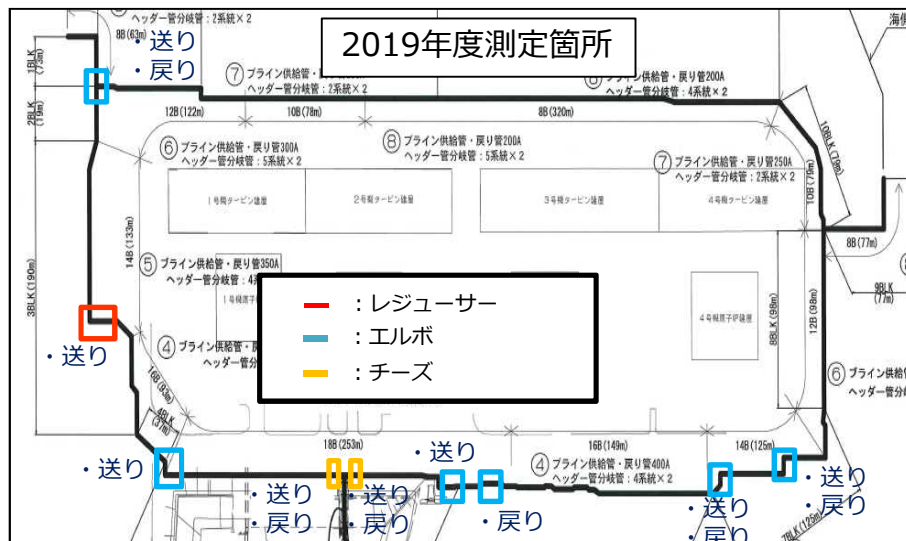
2019年度測定箇所

ヘッダー管分岐管：2系統×2
8B(63m)
・送り
・戻り
1BLK (73m)
2BLK (19m)
⑦ プライン供給管・戻り管200A
ヘッダー管分岐管：2系統×2
プライン供給管・戻り管200A
ヘッダー管分岐管：4系統×2
12B(122m)
10B(78m)
8B(320m)
⑥ プライン供給管・戻り管300A
ヘッダー管分岐管：5系統×2
⑧ プライン供給管・戻り管200A
ヘッダー管分岐管：5系統×2
⑦ プライン供給管・戻り管250A
ヘッダー管分岐管：2系統×2
1号機タービン建屋
2号機タービン建屋
3号機タービン建屋
4号機タービン建屋
10BLK (79m)
10B (79m)
8B (77m)
9BLK (77m)
14B (133m)
3BLK (190m)
⑤ プライン供給管・戻り管350A
ヘッダー管分岐管：4
1号機原子
：レジューサー
：エルボ
：チーズ
4号機原子炉建屋
8BLK (98m)
12B (98m)
・送り
④ プライン供給管・
ヘッダー管分岐管
16B (63m)
4BLK (37m)
⑥ プライン供給
ヘッダー管分
18B (253m)
16B (149m)
14B (125m)
・送り
④ プライン供給管・戻り管400A
ヘッダー管分岐管：4系統×2
・送り
・送り
・戻り
・送り
・戻り
・戻り
・送り
・戻り
・送り
・戻り
7BLK (125m)
海側